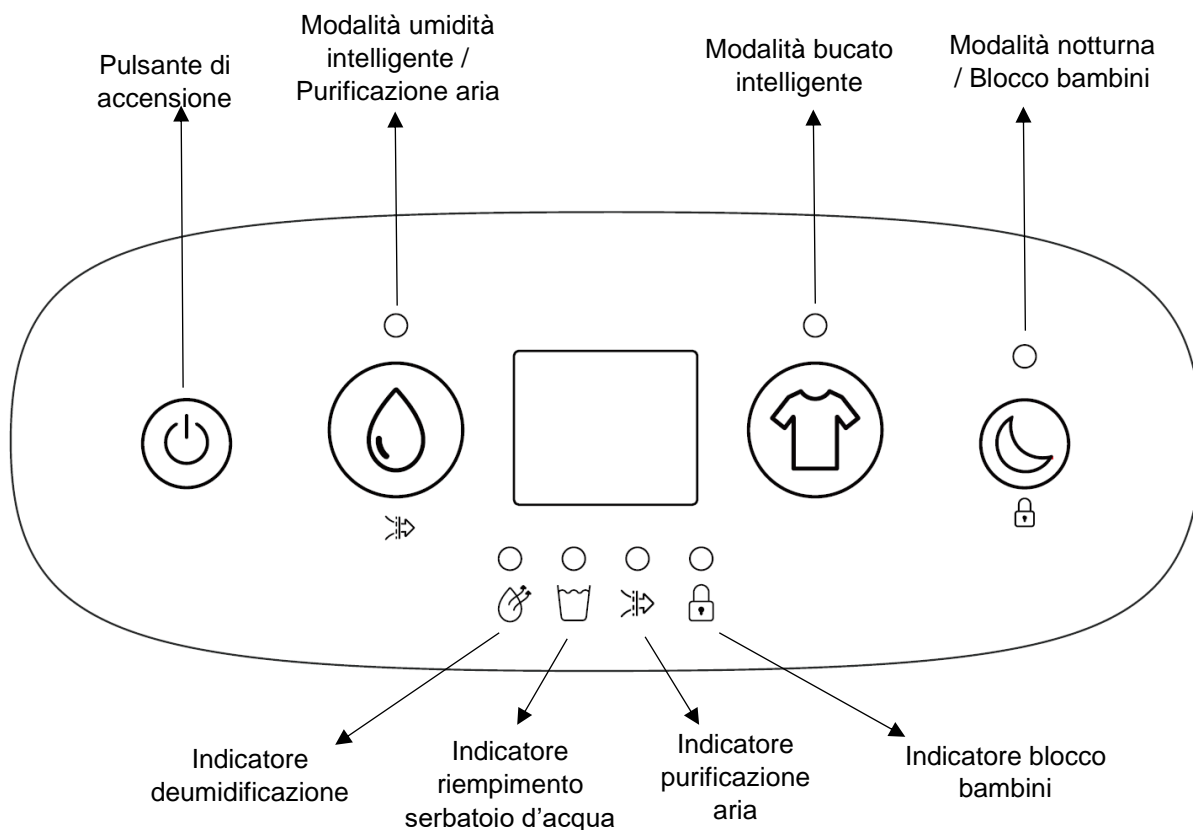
Pulsante di accensione

Modalità umidità intelligente / Purificazione aria

Modalità bucato intelligente

Modalità notturna / Blocco bambini

Indicatore deumidificazione

Indicatore riempimento serbatoio d'acqua

Indicatore purificazione aria

Indicatore blocco bambini